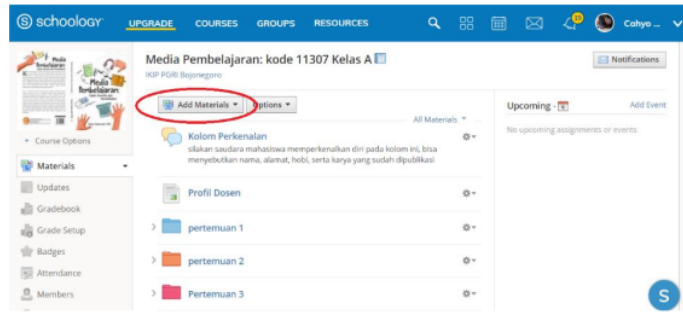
S schoology UPGRADE COURSES GROUPS RESOURCES 19 Cahyo ...

Media Pembelajaran

Media Pembelajaran: kode 11307 Kelas A
IKIP PGRI Bojonegoro

Notifications

Course Options

Add Materials Options

All Materials

Upcoming Add Event

No upcoming assignments or events

Materials
Updates
Gradebook
Grade Setup
Badges
Attendance
Members

Kolom Perkenalan
silakan saudara mahasiswa memperkenalkan diri pada kolom ini, bisa menyebutkan nama, alamat, hobi, serta karya yang sudah dipublikasi

Profil Dosen

pertemuan 1

pertemuan 2

Pertemuan 3

S